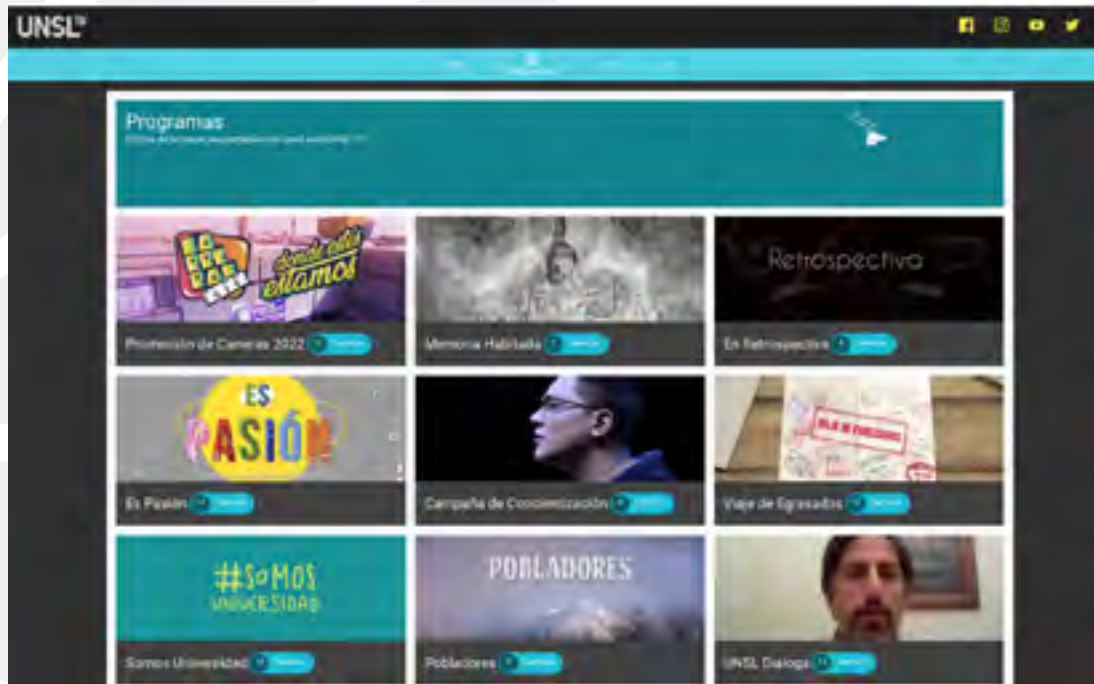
UNSL

Programas

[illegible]

donde está estamos

Promoción de Carreras 2022 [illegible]

Memoria Habitada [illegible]

Retrospectiva

En Retrospectiva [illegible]

ES PASIÓN

Es Pasión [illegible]

Campaña de Concientización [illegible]

Viaje de Egresados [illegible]

#SOMOS UNIVERSIDAD

Somos Universidad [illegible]

POBLADORES

Pobladores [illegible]

UNSL Dialoga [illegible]